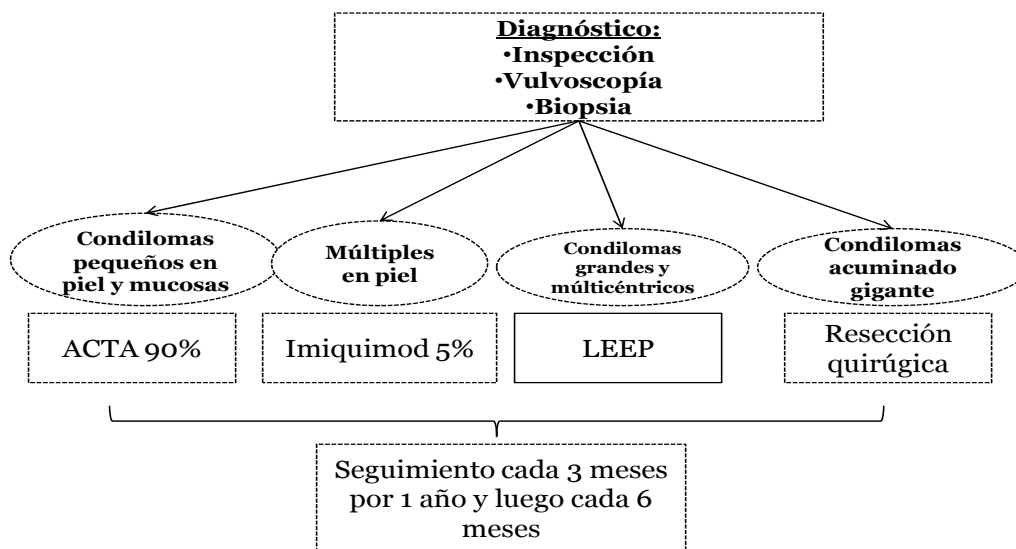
Diagnóstico:
•Inspección
•Vulvoscopía
•Biopsia

Condilomas pequeños en piel y mucosas

Múltiples en piel

Condilomas grandes y múlticéntricos

Condilomas acuminado gigante

ACTA 90%

Imiquimod 5%

LEEP

Resección quirúgica

Seguimiento cada 3 meses por 1 año y luego cada 6 meses